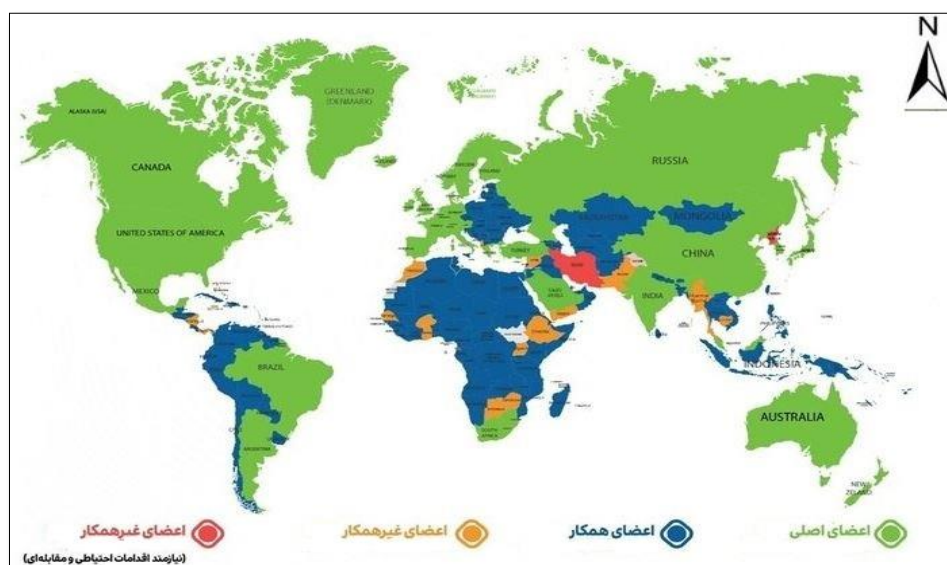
N

ALASKA (USA)

GREENLAND (DENMARK)

CANADA

UNITED STATES OF AMERICA

MEXICO

RUSSIA

KAZAKHSTAN

MONGOLIA

TURKEY

CHINA

INDIA

BRAZIL

INDONESIA

AUSTRALIA

NEW ZEALAND

اعضای غیرهمکار
(نیازمند اقدامات احتیاطی و مقابله‌ای)

اعضای غیرهمکار

اعضای همکار

اعضای اصلی